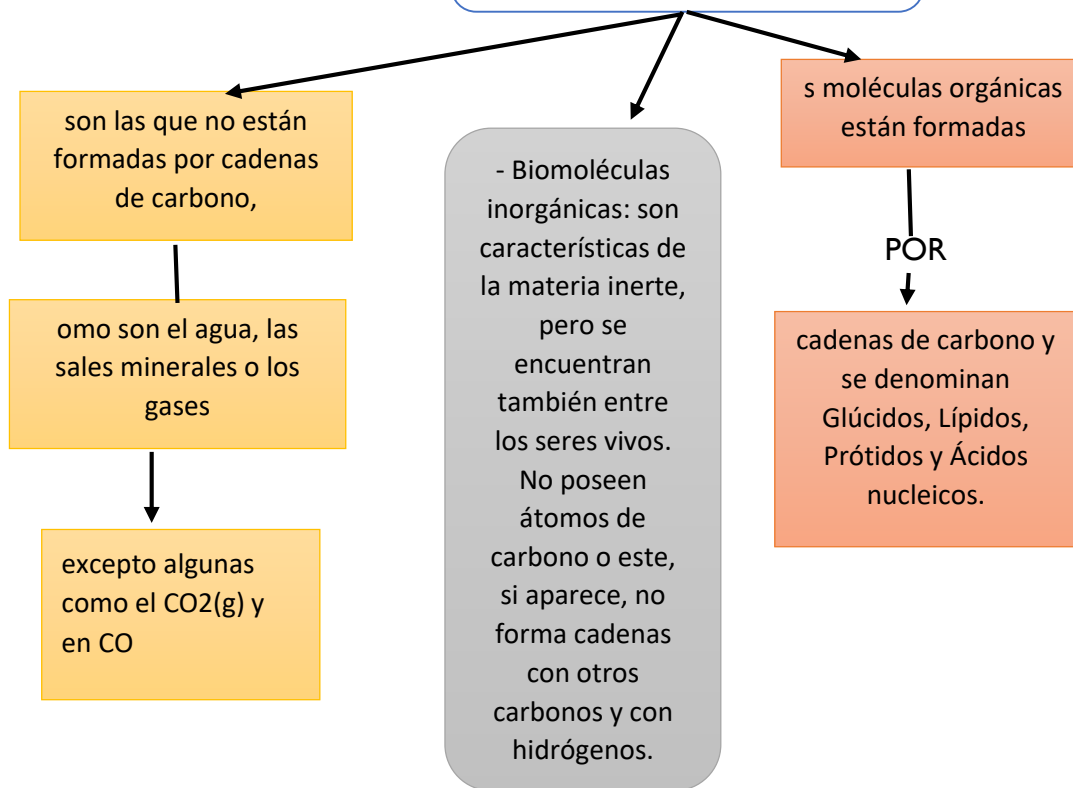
son las que no están formadas por cadenas de carbono,

omo son el agua, las sales minerales o los gases

excepto algunas como el CO2(g) y en CO

- Biomoléculas inorgánicas: son características de la materia inerte, pero se encuentran también entre los seres vivos. No poseen átomos de carbono o este, si aparece, no forma cadenas con otros carbonos y con hidrógenos.

s moléculas orgánicas están formadas

POR

cadenas de carbono y se denominan Glúcidos, Lípidos, Prótidos y Ácidos nucleicos.